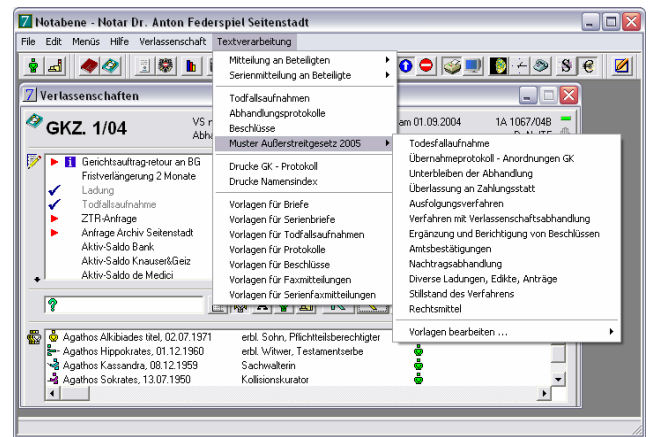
Notabene - Notar Dr. Anton Federspiel Seitenstadt

File Edit Menüs Hilfe Verlassenschaft Textverarbeitung

Verlassenschaften

GKZ. 1/04

VS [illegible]
Abh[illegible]

am 01.09.2004

1A 1067/04B

Gerichtsauftrag-retour an BG
Fristverlängerung 2 Monate
Ladung
Todfallsaufnahme
ZTR-Anfrage
Anfrage Archiv Seitenstadt
Aktiv-Saldo Bank
Aktiv-Saldo Knauser&Geiz
Aktiv-Saldo de Medici

Mitteilung an Beteiligten
Serienmitteilung an Beteiligte
Todfallsaufnahmen
Abhandlungsprotokolle
Beschlüsse
Muster Außerstreitgesetz 2005
Drucke GK - Protokoll
Drucke Namensindex
Vorlagen für Briefe
Vorlagen für Serienbriefe
Vorlagen für Todfallsaufnahmen
Vorlagen für Protokolle
Vorlagen für Beschlüsse
Vorlagen für Faxmitteilungen
Vorlagen für Serienfaxmitteilungen

Todesfallaufnahme
Übernahmeprotokoll - Anordnungen GK
Unterbleiben der Abhandlung
Überlassung an Zahlungsstatt
Ausfolgungsverfahren
Verfahren mit Verlassenschaftsabhandlung
Ergänzung und Berichtigung von Beschlüssen
Amtsbestätigungen
Nachtragsabhandlung
Diverse Ladungen, Edikte, Anträge
Stillstand des Verfahrens
Rechtsmittel
Vorlagen bearbeiten ...

Agathos Alkibiades titel, 02.07.1971 | erbl. Sohn, Pflichtteilsberechtigter
Agathos Hippokrates, 01.12.1960 | erbl. Witwer, Testamentserbe
Agathos Kassandra, 08.12.1959 | Sachwalterin
Agathos Sokrates, 13.07.1950 | Kollisionskurator